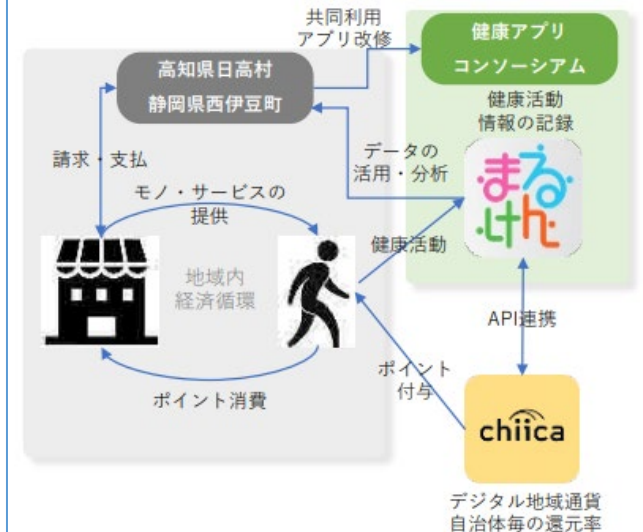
共同利用
アプリ改修

健康アプリ
コンソーシアム

高知県日高村
静岡県西伊豆町

健康活動
情報の記録

データの
活用・分析

請求・支払

モノ・サービスの
提供

まるけん

健康活動

地域内
経済循環

API連携

ポイント
付与

ポイント消費

chiica

デジタル地域通貨
自治体毎の還元率